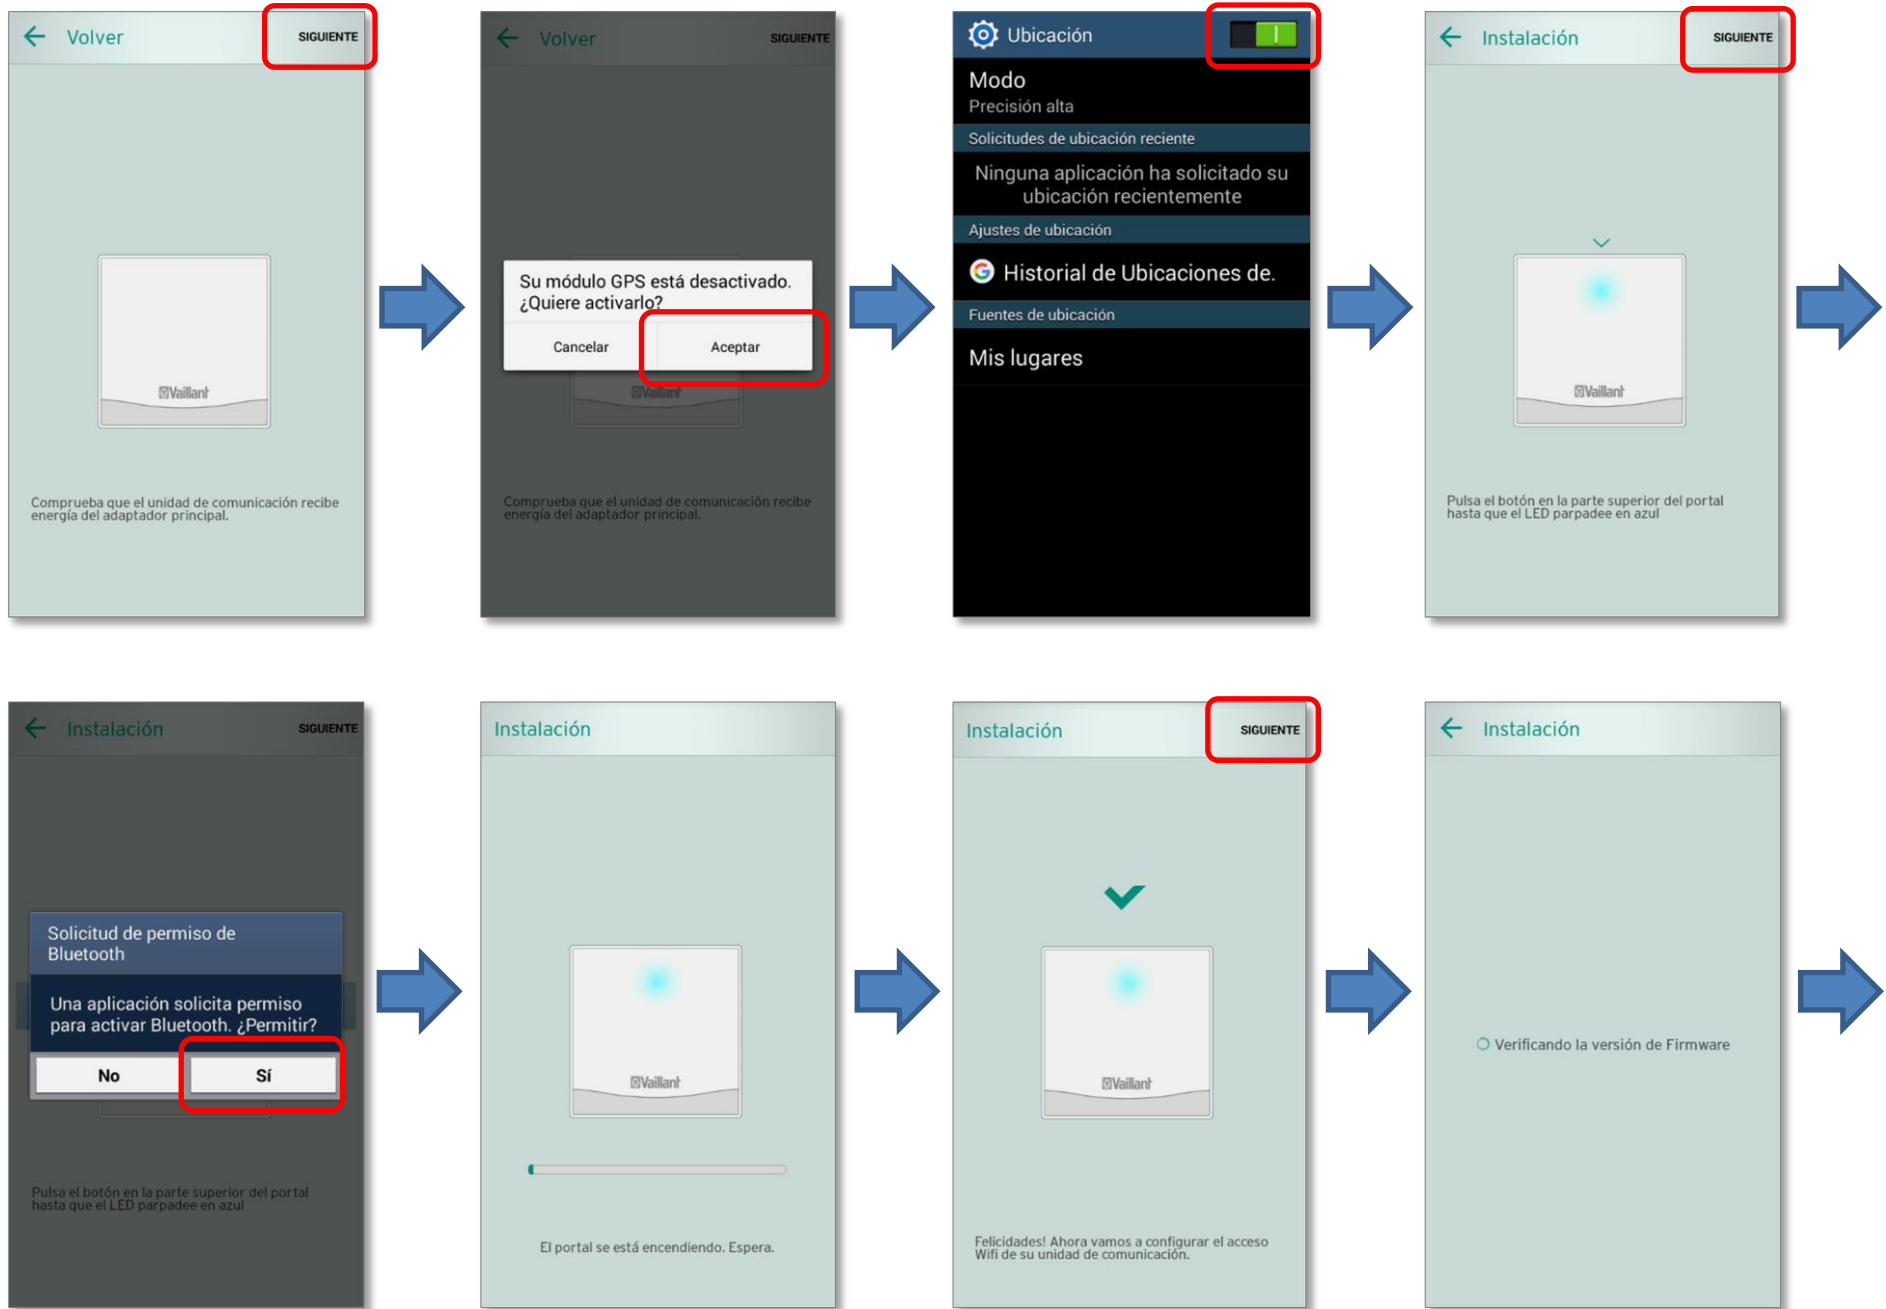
Volver
SIGUIENTE

Vaillant

Comprueba que el unidad de comunicación recibe energía del adaptador principal.

Volver
SIGUIENTE

Su módulo GPS está desactivado. ¿Quiere activarlo?

Cancelar
Aceptar

Vaillant

Comprueba que el unidad de comunicación recibe energía del adaptador principal.

Ubicación

Modo
Precisión alta

Solicitudes de ubicación reciente

Ninguna aplicación ha solicitado su ubicación recientemente

Ajustes de ubicación

Historial de Ubicaciones de.

Fuentes de ubicación

Mis lugares

Instalación
SIGUIENTE

Vaillant

Pulsa el botón en la parte superior del portal hasta que el LED parpadee en azul

Instalación
SIGUIENTE

Solicitud de permiso de Bluetooth

Una aplicación solicita permiso para activar Bluetooth. ¿Permitir?

No
Sí

Pulsa el botón en la parte superior del portal hasta que el LED parpadee en azul

Instalación

Vaillant

El portal se está encendiendo. Espera.

Instalación
SIGUIENTE

Vaillant

Felicidades! Ahora vamos a configurar el acceso Wifi de su unidad de comunicación.

Instalación

Verificando la versión de Firmware